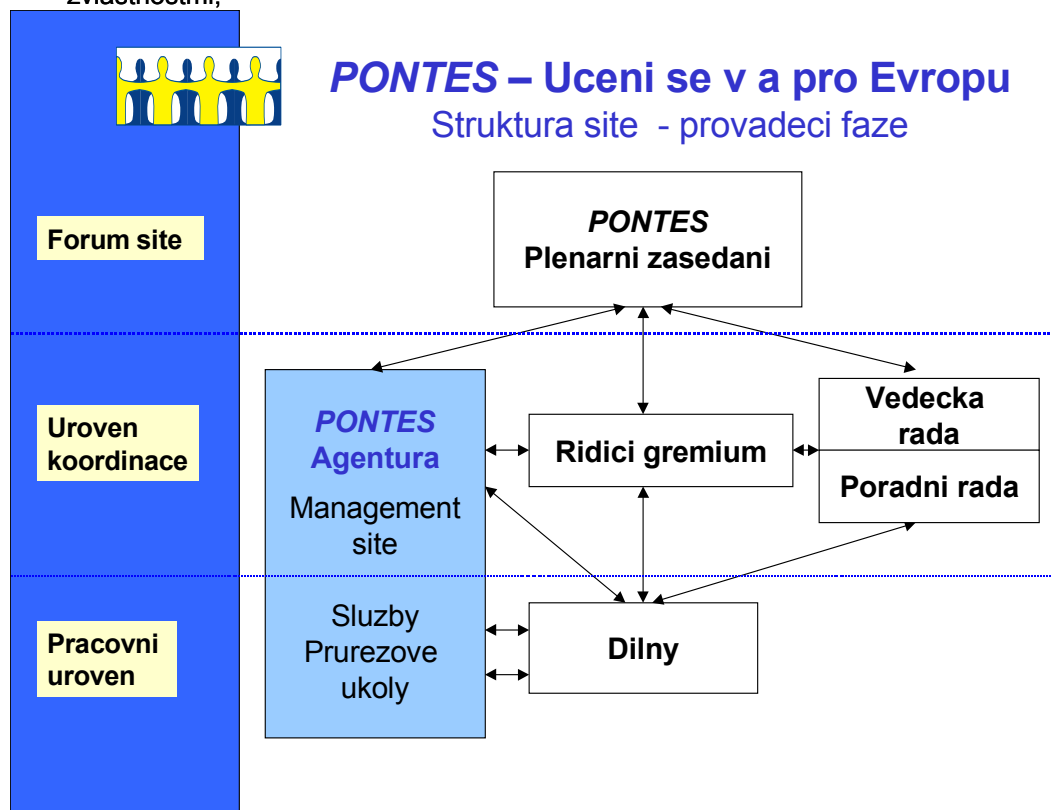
zvlastnostmi,

PONTES – Uceni se v a pro Evropu
Struktura site - provadeci faze

Forum site

PONTES
Plenarni zasedani

Uroven koordinace

PONTES Agentura

Management site

Ridici gremium

Vedecka rada

Poradni rada

Pracovni uroven

Sluzby Prurezove ukoly

Dilny